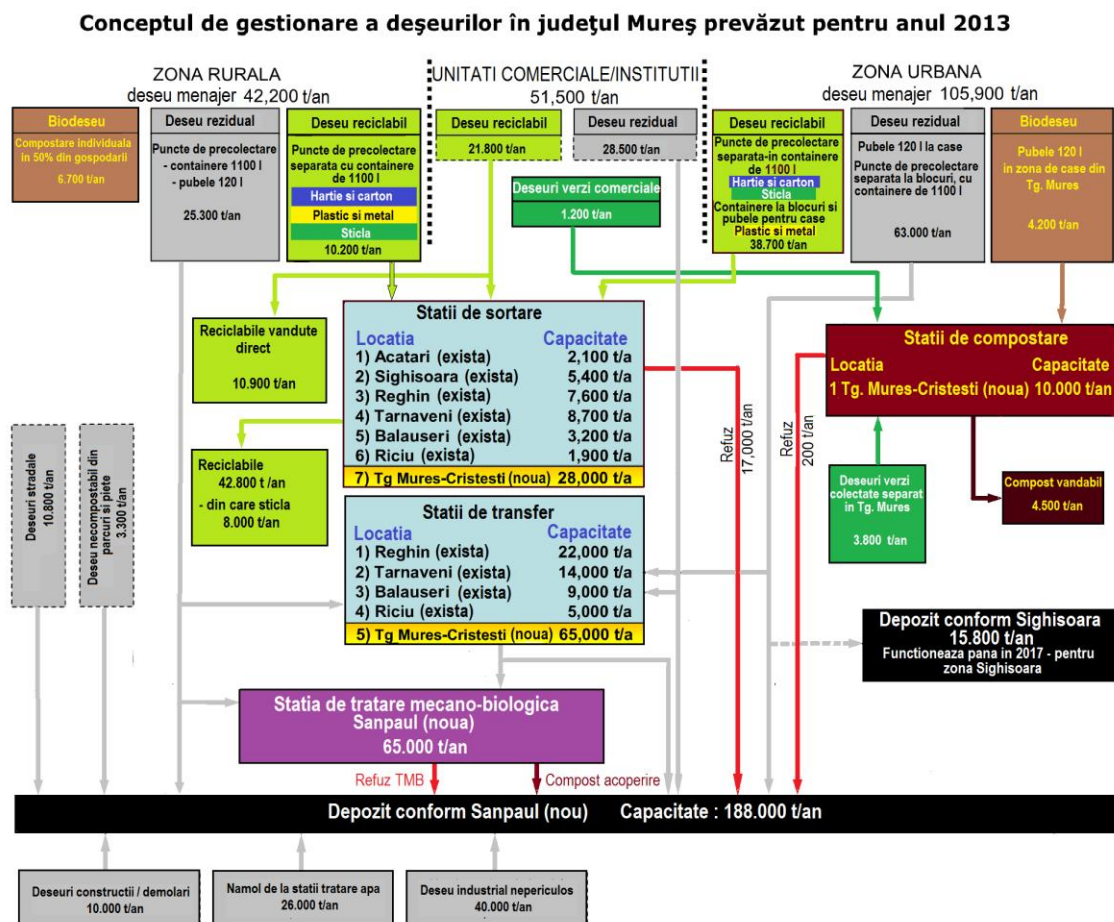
Conceptul de gestionare a deşeurilor în judeţul Mureş prevăzut pentru anul 2013

ZONA RURALA
deseu menajer 42,200 t/an

UNITATI COMERCIALE/INSTITUTII
51,500 t/an

ZONA URBANA
deseu menajer 105,900 t/an

Biodeseu
Compostare individuala in 50% din gospodarii
6.700 t/an

Deseu rezidual
Puncte de precolectare
- containere 1100 l
- pubele 120 l
25.300 t/an

Deseu reciclabil
Puncte de precolectare separata cu containere de 1100 l
Hartie si carton
Plastic si metal
Sticla
10.200 t/an

Deseu reciclabil
21.800 t/an

Deseu rezidual
28.500 t/an

Deseuri verzi comerciale
1.200 t/an

Deseu reciclabil
Puncte de precolectare separata-in containere de 1100 l
Hartie si carton
Sticla
Containere la blocuri si pubele pentru case
Plastic si metal
38.700 t/an

Deseu rezidual
Pubele 120 l la case
Puncte de precolectare separata la blocuri, cu containere de 1100 l
63.000 t/an

Biodeseu
Pubele 120 l in zona de case din Tg. Mures
4.200 t/an

Reciclabile vandute direct
10.900 t/an

Statii de sortare
| Locatia | Capacitate |
|---|---|
| 1) Acatari (exista) | 2,100 t/a |
| 2) Sighisoara (exista) | 5,400 t/a |
| 3) Reghin (exista) | 7,600 t/a |
| 4) Tarnaveni (exista) | 8,700 t/a |
| 5) Balauseri (exista) | 3,200 t/a |
| 6) Riciu (exista) | 1,900 t/a |
| 7) Tg Mures-Cristesti (noua) | 28,000 t/a |

Statii de compostare
Locatia Capacitate
1 Tg. Mures-Cristesti (noua) 10.000 t/an

Refuz 17,000 t/an
Refuz 200 t/an

Deseuri stradale 10.800 t/an
Deseu necompostabil din parcuri si piete 3.300 t/an

Reciclabile
42.800 t /an
- din care sticla 8.000 t/an

Statii de transfer
| Locatia | Capacitate |
|---|---|
| 1) Reghin (exista) | 22,000 t/a |
| 2) Tarnaveni (exista) | 14,000 t/a |
| 3) Balauseri (exista) | 9,000 t/a |
| 4) Riciu (exista) | 5,000 t/a |
| 5) Tg Mures-Cristesti (noua) | 65,000 t/a |

Deseuri verzi colectate separat in Tg. Mures
3.800 t/an

Compost vandabil
4.500 t/an

Depozit conform Sighisoara
15.800 t/an
Functioneaza pana in 2017 - pentru zona Sighisoara

Statia de tratare mecano-biologica
Sanpaul (noua)
65.000 t/an

Refuz TMB
Compost acoperire

Depozit conform Sanpaul (nou) Capacitate : 188.000 t/an

Deseuri constructii / demolari
10.000 t/an

Namol de la statii tratare apa
26.000 t/an

Deseu industrial nepericulos
40.000 t/an